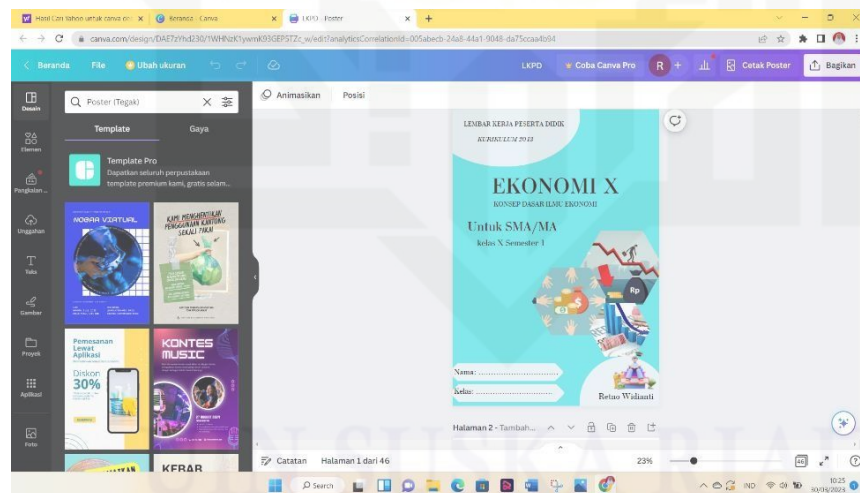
Hasil Cari Yahoo untuk canva cir ×
Beranda - Canva ×
LKPD - Poster ×
canva.com/design/DAE7zYhd230/1WHNzK1ywmK93GEPSTZc_w/edit?analyticsCorrelationId=005abecb-24a8-44a1-9048-da75ccaa4b94

Beranda File Ubah ukuran
LKPD Coba Canva Pro R Cetak Poster Bagikan

Desain
Elemen
Pengikatan
Unggahan
Teks
Gambar
Proyek
Aplikasi
Foto

Poster (Tegak)
Template Gaya
Template Pro
Dapatkan seluruh perpustakaan template premium kami, gratis selam...

NOBAR VIRTUAL
KAMI MENGHENTIKAN PENGGUNAAN KANTONG SEKALI PAKAI
Pemesanan Lewat Aplikasi
Diskon 30%
KONTES MUSIC
KEBAB

Animasikan Posisi

LEMBAR KERJA PESERTA DIDIK
KURIKULUM 2013
EKONOMI X
KONSEP DASAR ILMU EKONOMI
Untuk SMA/MA
kelas X Semester 1
Rp
Nama: ...........................
Kelas: ...........................
Retno Widianti

Halaman 2 - Tambah...

Catatan Halaman 1 dari 46 23% 46

Search
IND 10:25